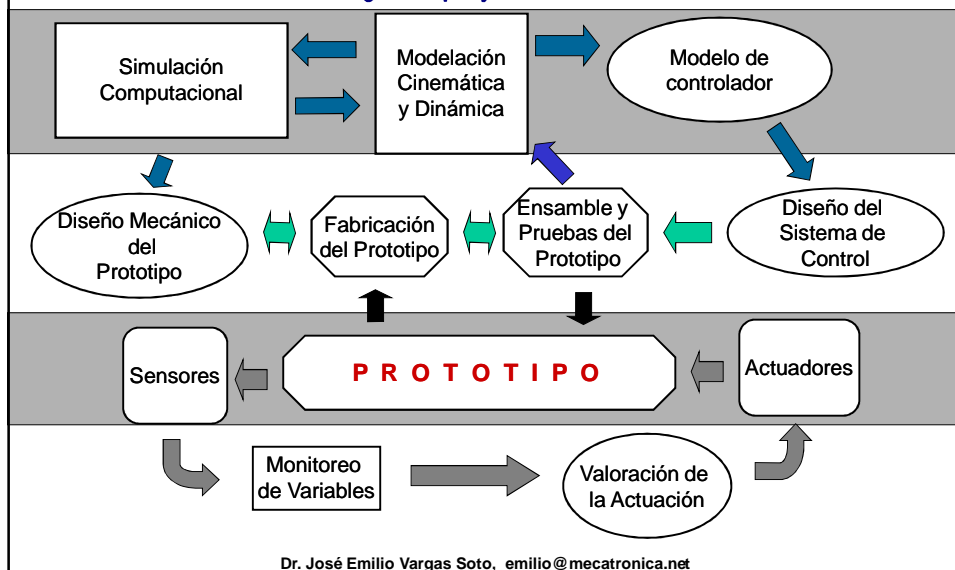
Simulación Computacional

Modelación Cinemática y Dinámica

Modelo de controlador

Diseño Mecánico del Prototipo

Fabricación del Prototipo

Ensamble y Pruebas del Prototipo

Diseño del Sistema de Control

Sensores

P R O T O T I P O

Actuadores

Monitoreo de Variables

Valoración de la Actuación

Dr. José Emilio Vargas Soto, emilio@mecatronica.net